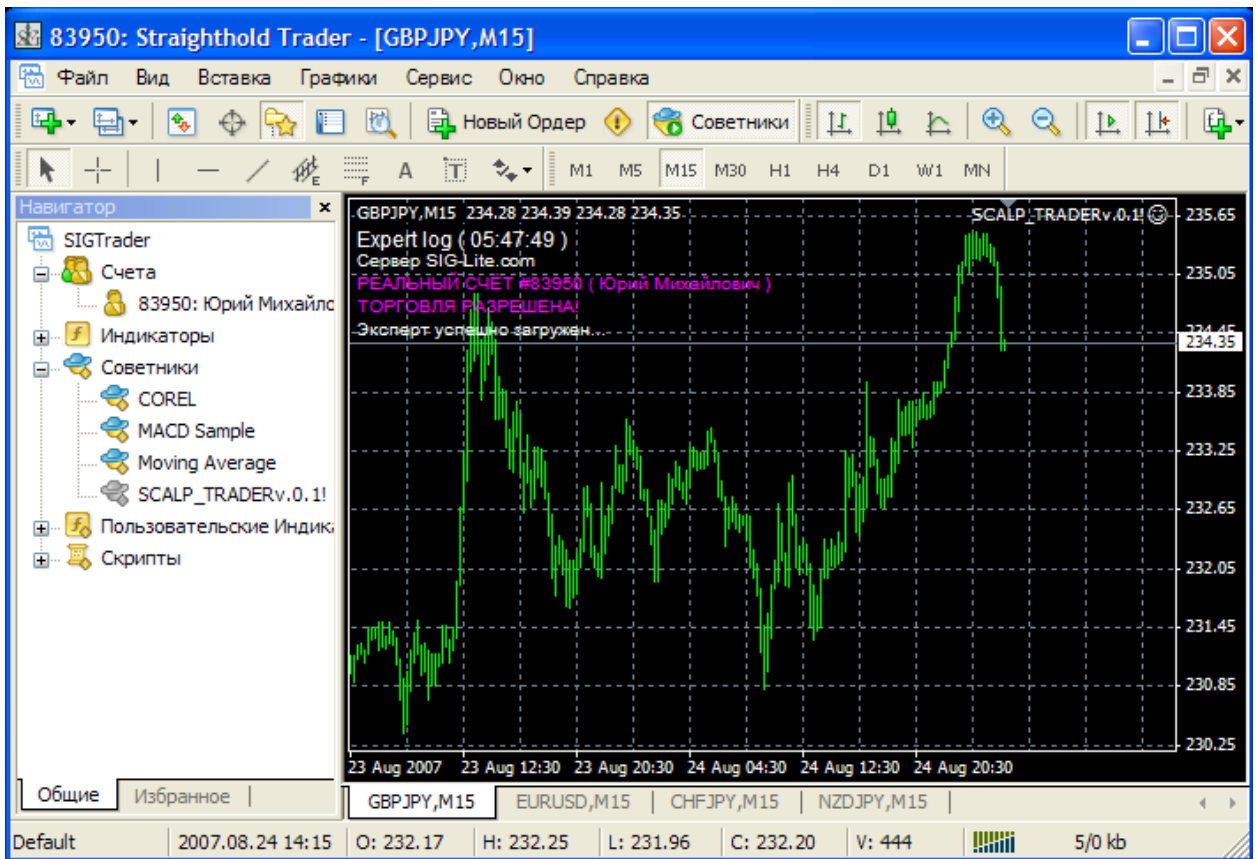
83950: Straighthold Trader - [GBPJPY,M15]

Файл Вид Вставка Графики Сервис Окно Справка

Новый Ордер Советники

M1 M5 M15 M30 H1 H4 D1 W1 MN

Навигатор

SIGTrader
Счета
83950: Юрий Михайло
Индикаторы
Советники
COREL
MACD Sample
Moving Average
SCALP_TRADERv.0.1!
Пользовательские Индика
Скрипты

Общие Избранное

GBPJPY,M15 234.28 234.39 234.28 234.35
Expert log ( 05:47:49 )
Сервер SIG-Lite.com
РЕАЛЬНЫЙ СЧЕТ #83950 ( Юрий Михайлович )
ТОРГОВЛЯ РАЗРЕШЕНА!
Эксперт успешно загружен...

SCALP_TRADERv.0.1!

235.65
235.05
234.45
234.35
233.85
233.25
232.65
232.05
231.45
230.85
230.25

23 Aug 2007 23 Aug 12:30 23 Aug 20:30 24 Aug 04:30 24 Aug 12:30 24 Aug 20:30

GBPJPY,M15 EURUSD,M15 CHFJPY,M15 NZDJPY,M15

Default 2007.08.24 14:15 O: 232.17 H: 232.25 L: 231.96 C: 232.20 V: 444 5/0 kb